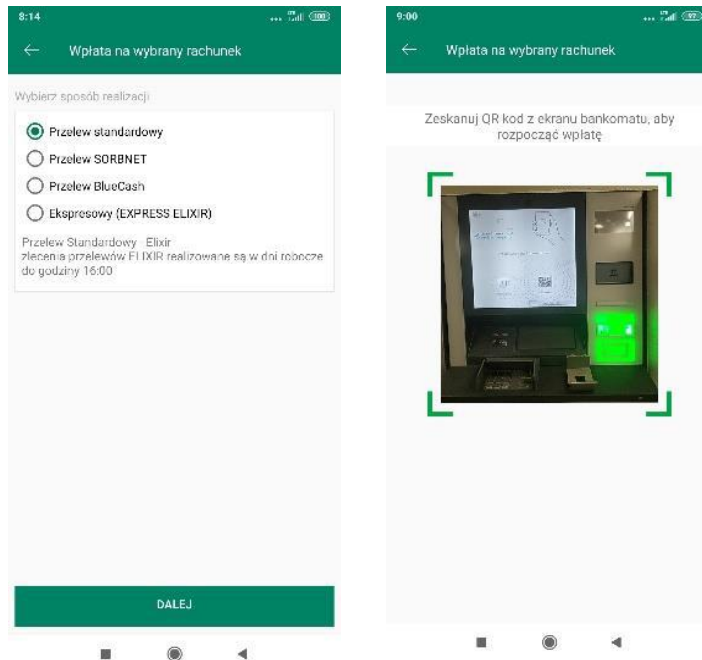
8:14

Wpłata na wybrany rachunek

Wybierz sposób realizacji

Przelew standardowy

Przelew SORBNET

Przelew BlueCash

Ekspresowy (EXPRESS ELIXIR)

Przelew Standardowy - Elixir
zlecenia przelewów ELIXIR realizowane są w dni robocze do godziny 16:00

DALEJ

9:00

Wpłata na wybrany rachunek

Zeskanuj QR kod z ekranu bankomatu, aby rozpocząć wpłatę